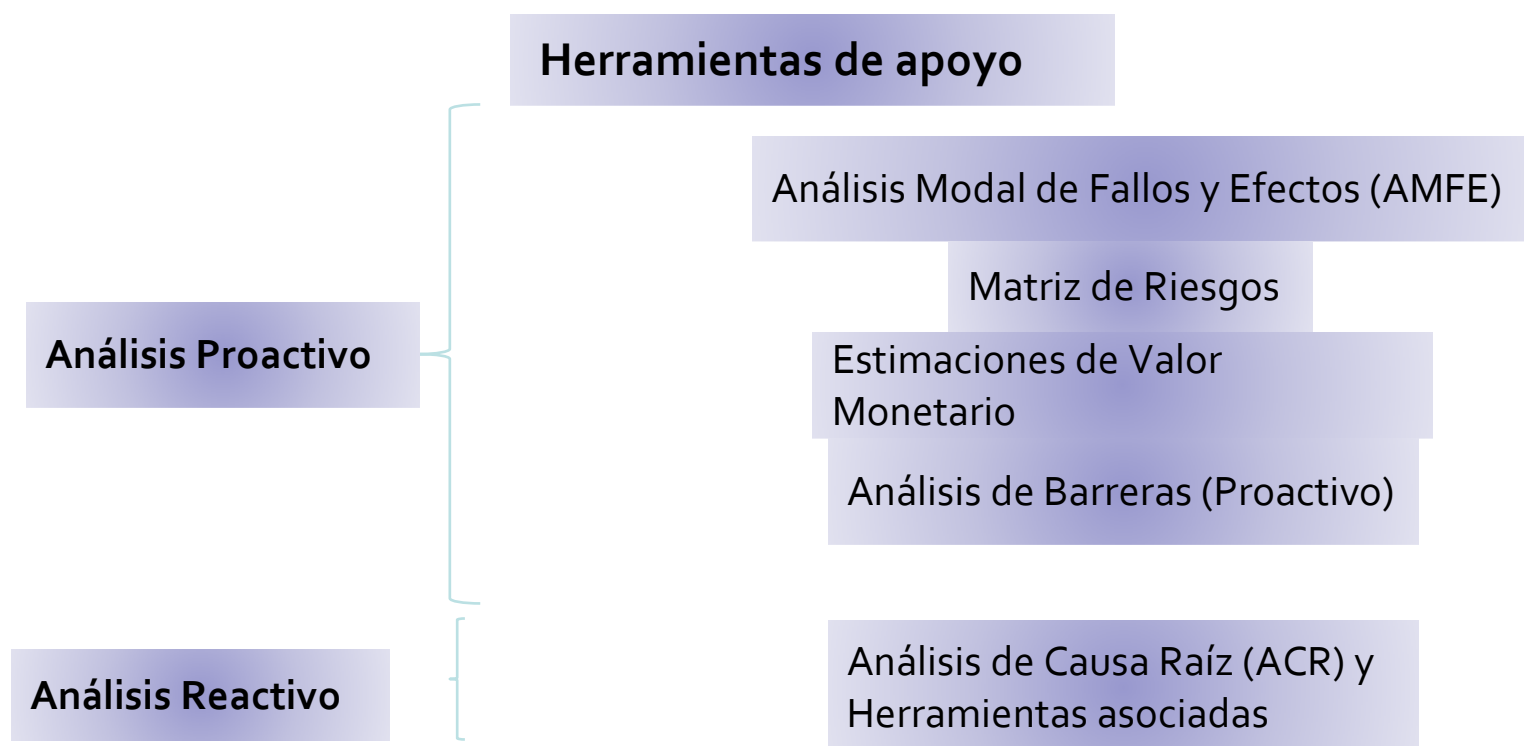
Herramientas de apoyo

Análisis Proactivo

Análisis Modal de Fallos y Efectos (AMFE)

Matriz de Riesgos

Estimaciones de Valor Monetario

Análisis de Barreras (Proactivo)

Análisis Reactivo

Análisis de Causa Raíz (ACR) y Herramientas asociadas